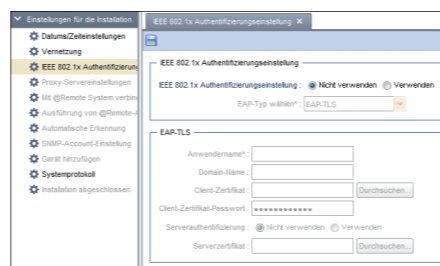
Einstellungen für die Installation
Datums/Zeiteinstellungen
Vernetzung
IEEE 802.1x Authentifizierung
Proxy-Servereinstellungen
Mit @Remote System verbi
Ausführung von @Remote-
Automatische Erkennung
SNMP-Account-Einstellung
Gerät hinzufügen
Systemprotokoll
Installation abgeschlossen

IEEE 802.1x Authentifizierungseinstellung ×

IEEE 802.1x Authentifizierungseinstellung
IEEE 802.1x Authentifizierungseinstellung : Nicht verwenden Verwenden
EAP-Typ wählen* : EAP-TLS

EAP-TLS
Anwendername* :
Domain-Name :
Client-Zertifikat : Durchsuchen...
Client-Zertifikat-Passwort : ●●●●●●●●●●●●
Serverauthentifizierung : Nicht verwenden Verwenden
Serverzertifikat : Durchsuchen...